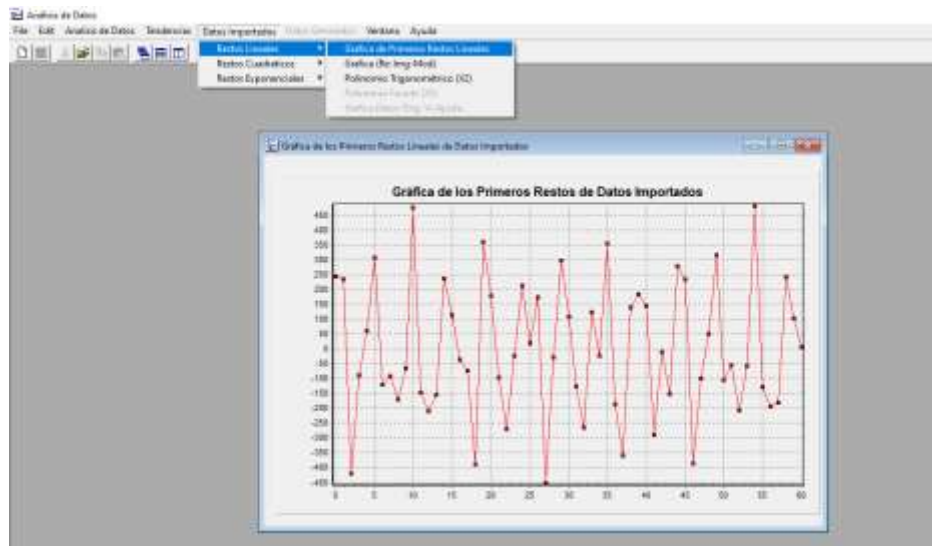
Analisis de Datos

File Edit Analisis de Datos Tendencias Datos Importados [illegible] Ventana Ayuda

Restos Lineales
Restos Cuadraticos
Restos Exponenciales

Grafica de Primeros Restos Lineales
Grafica (Re Img Mod)
Polinomio Trigonométrico (X2)
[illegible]
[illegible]

Gráfica de los Primeros Restos Lineales de Datos Importados

Gráfica de los Primeros Restos de Datos Importados

450
400
350
300
250
200
150
100
50
0
-50
-100
-150
-200
-250
-300
-350
-400
-450

0 5 10 15 20 25 30 35 40 45 50 55 60